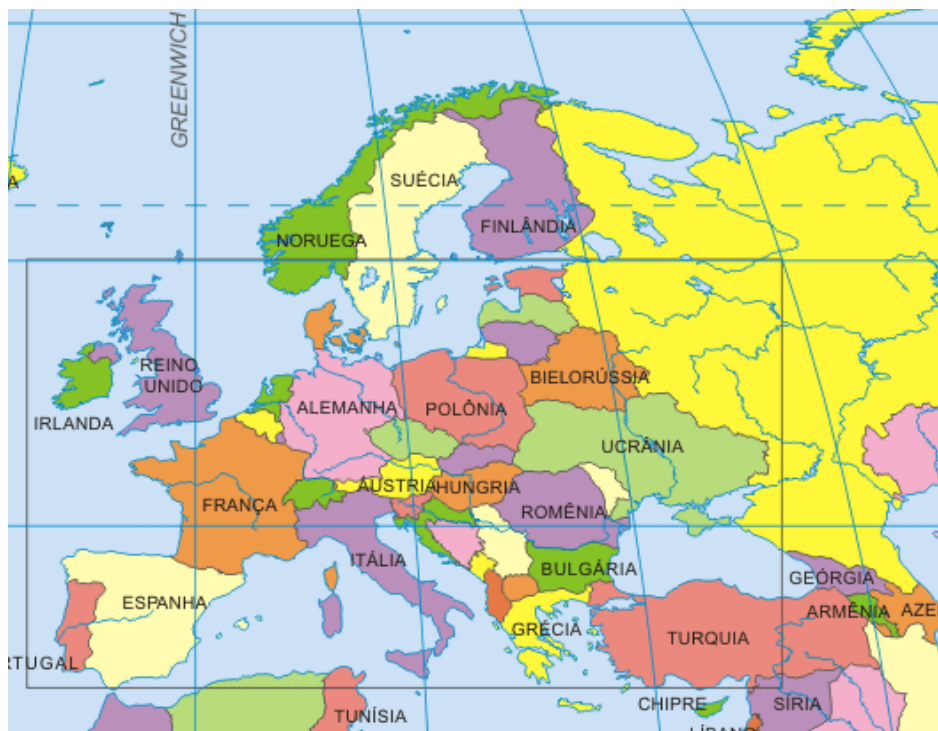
GREENWICH

SUÉCIA

NORUEGA

FINLÂNDIA

REINO UNIDO

IRLANDA

ALEMANHA

POLÔNIA

BIELORÚSSIA

UCRÂNIA

ÁUSTRIA

HUNGRIA

FRANÇA

ROMÊNIA

ITÁLIA

BULGÁRIA

GEÓRGIA

ESPANHA

ARMÊNIA

AZE

GRÉCIA

TURQUIA

RTUGAL

CHIPRE

SÍRIA

TUNÍSIA